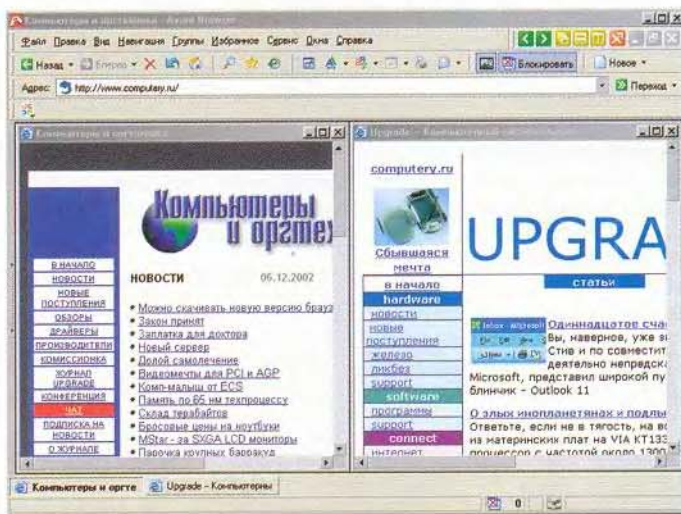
Компьютеры и оргтехника - Avant Browser

Файл Правка Вид Навигация Группы Избранное Сервис Окна Справка

Назад Вперед Блокировать Новое

Адрес: http://www.computery.ru/ Переход

Компьютеры и оргтехника

Upgrade - Компьютерный еженедельник

Компьютеры и оргтех

В НАЧАЛО
НОВОСТИ
НОВЫЕ ПОСТУПЛЕНИЯ
ОБЗОРЫ
ДРАЙВЕРЫ
ПРОИЗВОДИТЕЛИ
КОМИССИОНКА
ЖУРНАЛ UPGRADE
КОНФЕРЕНЦИЯ
ЧАТ
ПОДПИСКА НА НОВОСТИ
О ЖУРНАЛЕ

НОВОСТИ 06.12.2002

• Можно скачивать новую версию брауз
• Закон принят
• Заплатка для доктора
• Новый сервер
• Долой самолечение
• Видеомечты для PCI и AGP
• Комп-малыш от ECS
• Память по 65 нм техпроцессу
• Склад терабайтов
• Бросовые цены на ноутбуки
• MStar - за SXGA LCD мониторы
• Парочка крупных барракуд

computery.ru

Сбывшаяся мечта

в начало
hardware
новости
новые поступления
железо
ликбез
support
software
программы
support
connect
интернет

UPGRA

статьи

Одиннадцатое сче
Вы, наверное, уже зн
Стив и по совместит
деятельно непредск
Microsoft, представил широкой пу
блинчик - Outlook 11

О злых инопланетянах и подлы
Ответьте, если не в тягость, на во
из материнских плат на VIA KT133
процессор с частотой около 1300

Компьютеры и оргте
Upgrade - Компьютерны

0